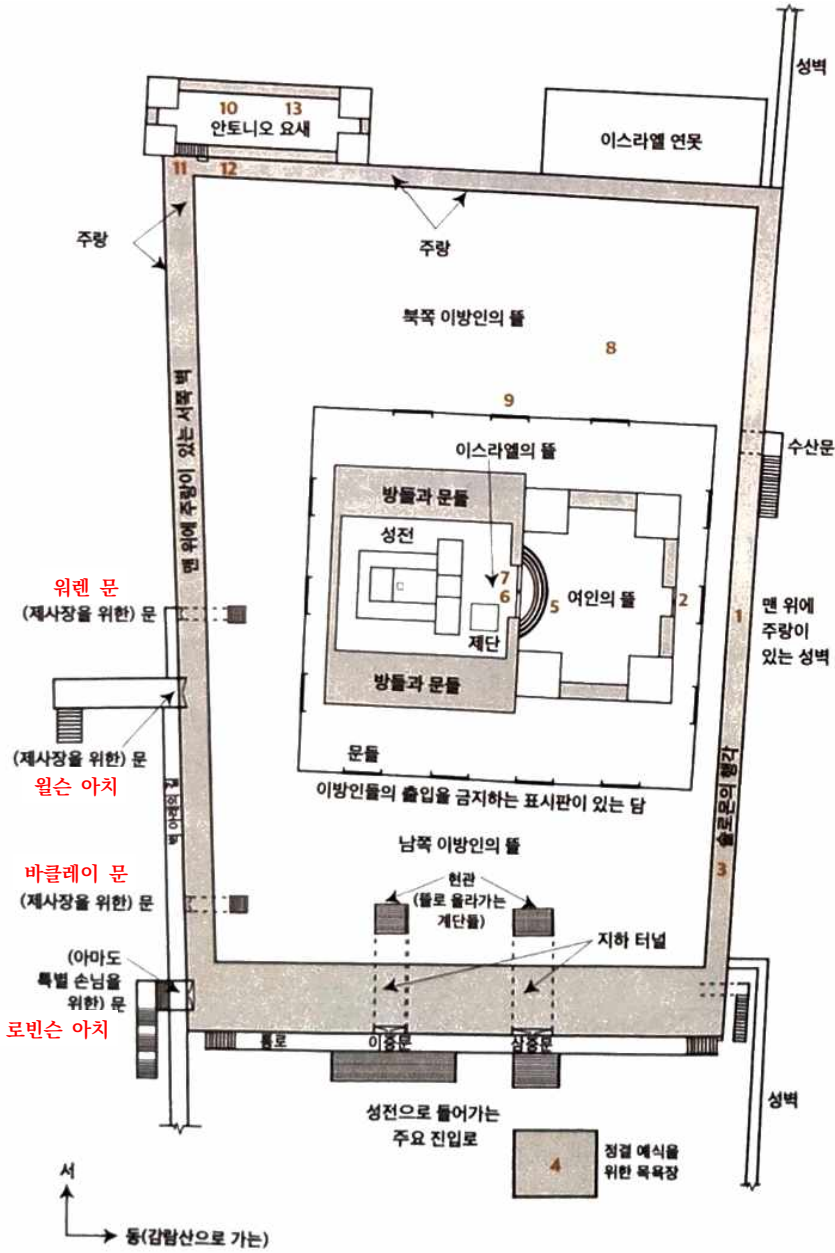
성벽

10 13
안토니오 요새

이스라엘 연못

11 12

주랑

주랑

북쪽 이방인의 뜰

8

9

이스라엘의 뜰

수산문

맨 위에 주랑이 있는 서쪽 벽

방들과 문들

성전

7
6
5

여인의 뜰

2

1

워렌 문
(제사장을 위한) 문

제단

맨 위에 주랑이 있는 성벽

방들과 문들

(제사장을 위한) 문
윌슨 아치

문들

이방인들의 출입을 금지하는 표시판이 있는 담

솔로몬의 행각

벽 아래의 길

남쪽 이방인의 뜰

바클레이 문
(제사장을 위한) 문

현관
(뜰로 올라가는 계단들)

3

지하 터널

(아마도 특별 손님을 위한) 문
로빈슨 아치

통로

이중문

삼중문

성벽

성전으로 들어가는 주요 진입로

4
정결 예식을 위한 목욕장

서

동(감람산으로 가는)